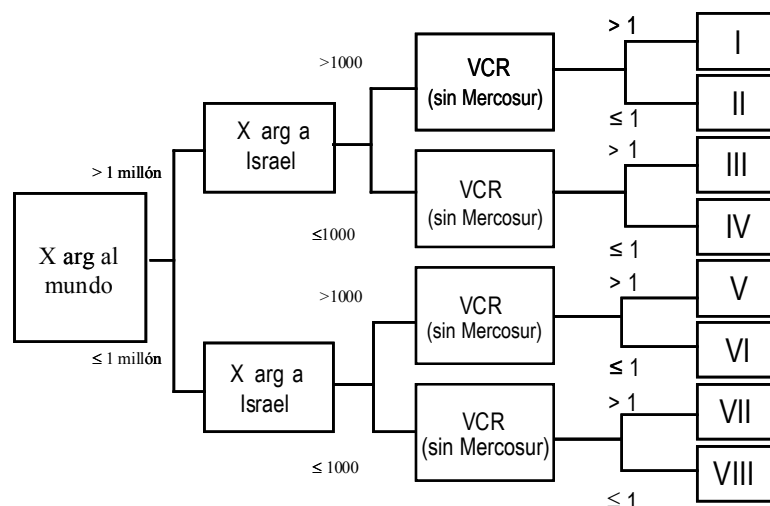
X arg al mundo

> 1 millón

X arg a Israel

>1000

VCR (sin Mercosur)

> 1

I

≤ 1

II

≤1000

VCR (sin Mercosur)

> 1

III

≤ 1

IV

≤ 1 millón

X arg a Israel

>1000

VCR (sin Mercosur)

> 1

V

≤ 1

VI

≤ 1000

VCR (sin Mercosur)

> 1

VII

≤ 1

VIII